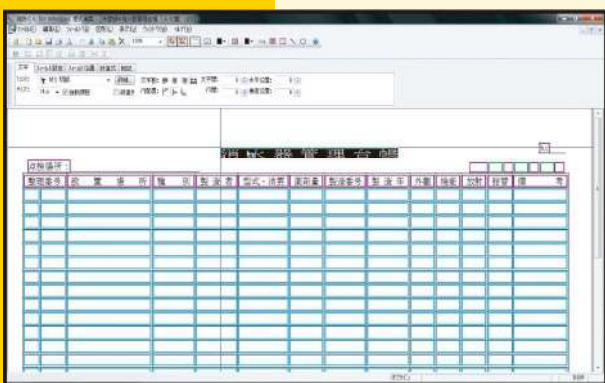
消 火 器 管 理 台 帳

点検場所：

| 整理番号 | 設 置 場 所 | 種 別 | 製 造 者 | 型式・消票 | 薬剤量 | 製造番号 | 製 造 年 | 外観 | 機能 | 放射 | 指管 | 備 考 |
|---|---|---|---|---|---|---|---|---|---|---|---|---|
| | | | | | | | | | | | | |
| | | | | | | | | | | | | |
| | | | | | | | | | | | | |
| | | | | | | | | | | | | |
| | | | | | | | | | | | | |
| | | | | | | | | | | | | |
| | | | | | | | | | | | | |
| | | | | | | | | | | | | |
| | | | | | | | | | | | | |
| | | | | | | | | | | | | |
| | | | | | | | | | | | | |
| | | | | | | | | | | | | |
| | | | | | | | | | | | | |
| | | | | | | | | | | | | |
| | | | | | | | | | | | | |
| | | | | | | | | | | | | |
| | | | | | | | | | | | | |

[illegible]